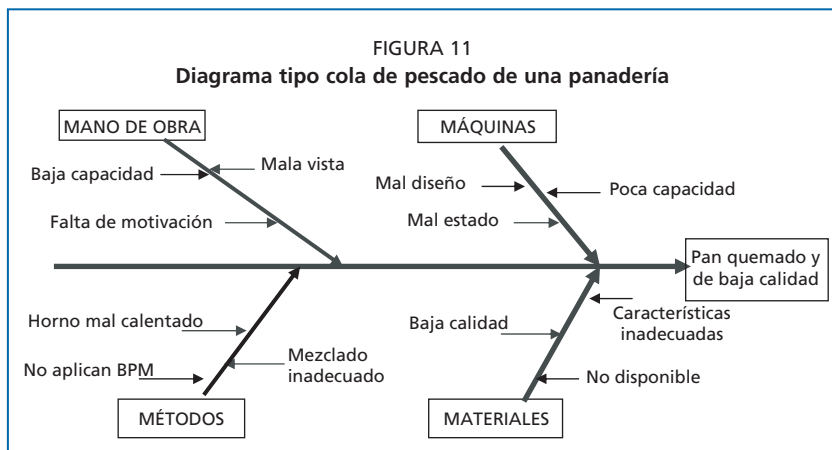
FIGURA 11
**Diagrama tipo cola de pescado de una panadería**

MANO DE OBRA

Baja capacidad

Mala vista

Falta de motivación

MÁQUINAS

Mal diseño

Poca capacidad

Mal estado

Pan quemado y de baja calidad

Horno mal calentado

No aplican BPM

Mezclado inadecuado

MÉTODOS

Baja calidad

Características inadecuadas

No disponible

MATERIALES